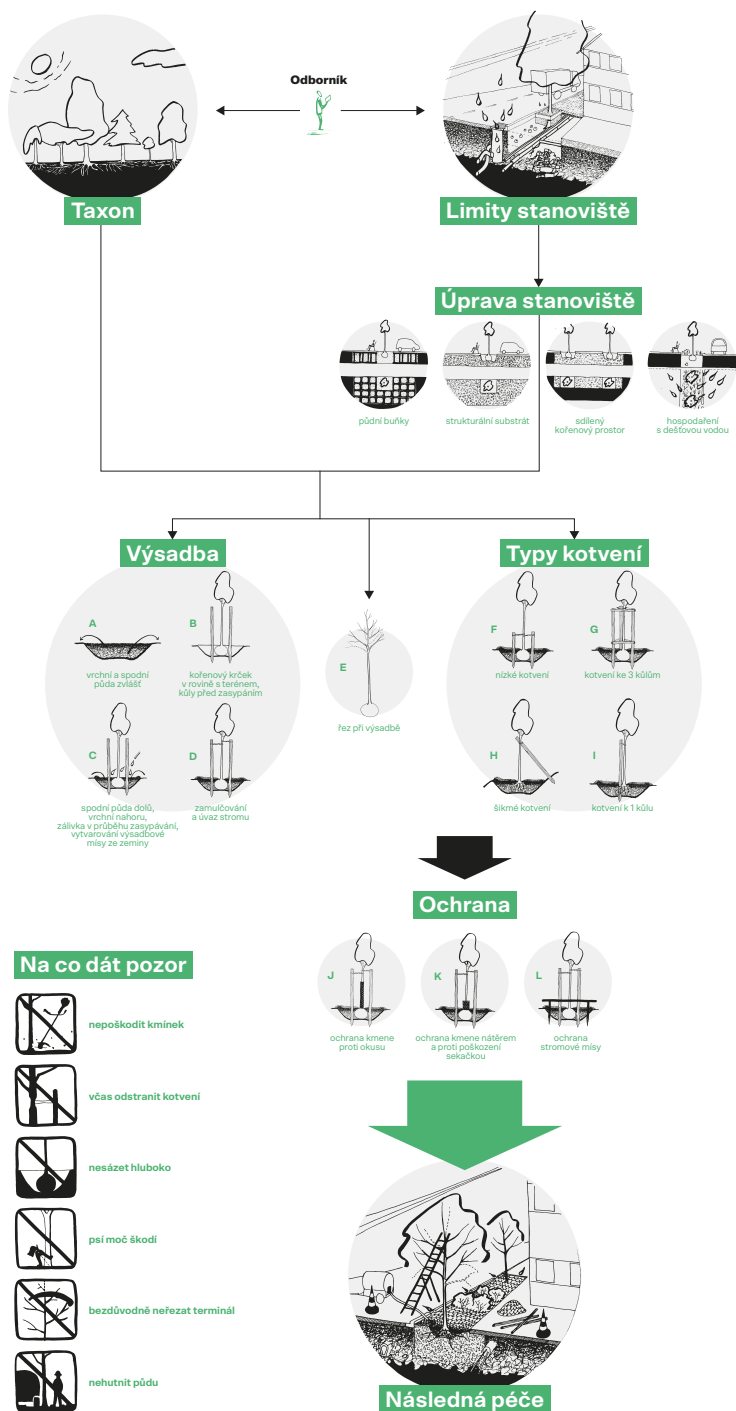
Odborník

Taxon

Limity stanoviště

Úprava stanoviště

půdní buňky

strukturální substrát

sdílený kořenový prostor

hospodaření s dešťovou vodou

Výsadba

A
vrchní a spodní půda zvlášť

B
kořenový krček v rovině s terénem, kůly před zasypáním

C
spodní půda dolů, vrchní nahoru, zálivka v průběhu zasypávání, vytvarování výsadbové mísy ze zeminy

D
zamulčování a úvaz stromu

E
řez při výsadbě

Typy kotvení

F
nízké kotvení

G
kotvení ke 3 kůlům

H
šikmé kotvení

I
kotvení k 1 kůlu

Ochrana

J
ochrana kmene proti okusu

K
ochrana kmene nátěrem a proti poškození sekačkou

L
ochrana stromové mísy

Na co dát pozor

nepoškodit kmínek

včas odstranit kotvení

nesázet hluboko

psí moč škodí

bezdůvodně neřezat terminál

nehutnit půdu

Následná péče